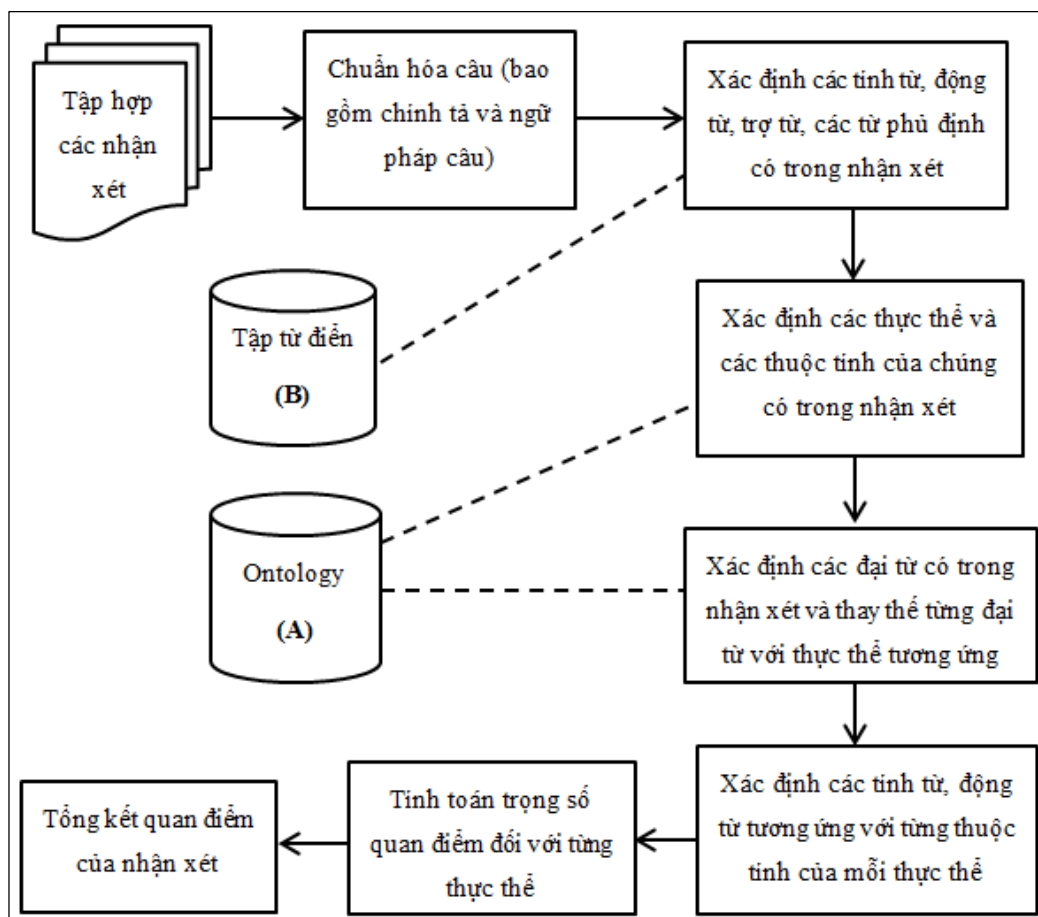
Tập hợp các nhận xét

Chuẩn hóa câu (bao gồm chính tả và ngữ pháp câu)

Xác định các tính từ, động từ, trợ từ, các từ phủ định có trong nhận xét

Tập từ điển

(B)

Xác định các thực thể và các thuộc tính của chúng có trong nhận xét

Ontology

(A)

Xác định các đại từ có trong nhận xét và thay thế từng đại từ với thực thể tương ứng

Xác định các tính từ, động từ tương ứng với từng thuộc tính của mỗi thực thể

Tính toán trọng số quan điểm đối với từng thực thể

Tổng kết quan điểm của nhận xét